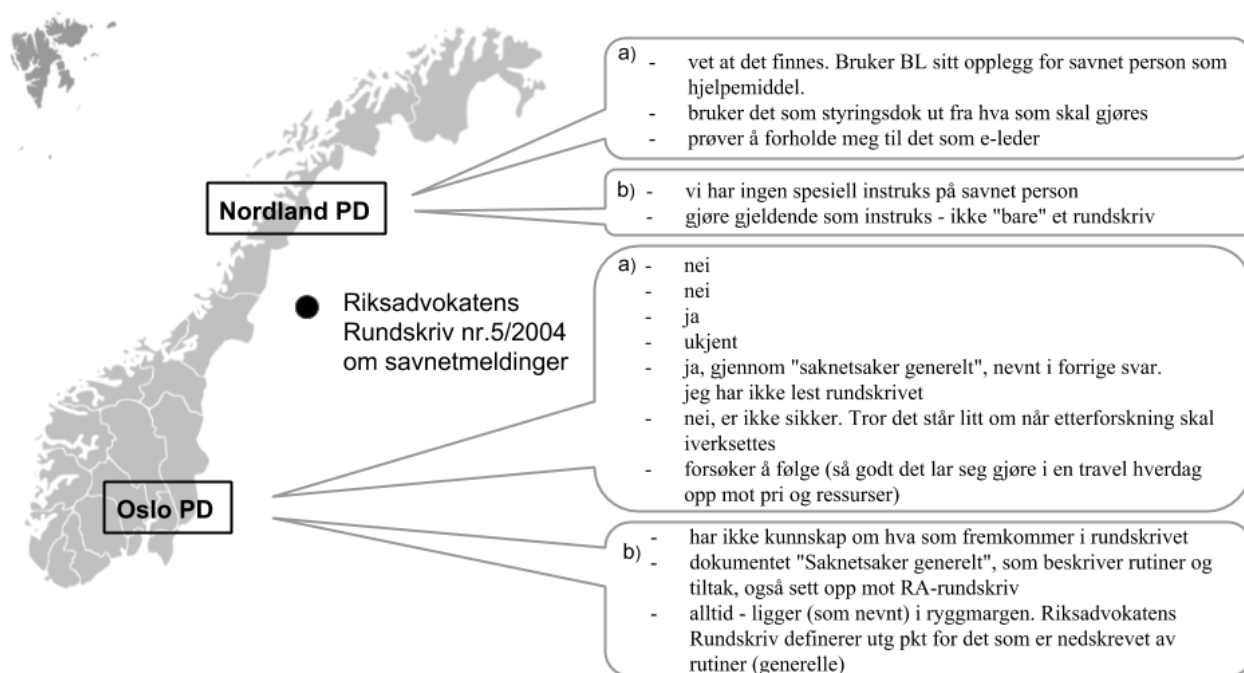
a) - vet at det finnes. Bruker BL sitt opplegg for savnet person som hjelpemiddel.
- bruker det som styringsdok ut fra hva som skal gjøres
- prøver å forholde meg til det som e-leder

b) - vi har ingen spesiell instruks på savnet person
- gjøre gjeldende som instruks - ikke "bare" et rundskriv

Nordland PD

Riksadvokatens Rundskriv nr.5/2004 om savnetmeldinger

a) - nei
- nei
- ja
- ukjent
- ja, gjennom "saknetsaker generelt", nevnt i forrige svar. jeg har ikke lest rundskrivet
- nei, er ikke sikker. Tror det står litt om når etterforskning skal iverksettes
- forsøker å følge (så godt det lar seg gjøre i en travel hverdag opp mot pri og ressurser)

Oslo PD

b) - har ikke kunnskap om hva som fremkommer i rundskrivet
- dokumentet "Saknetsaker generelt", som beskriver rutiner og tiltak, også sett opp mot RA-rundskriv
- alltid - ligger (som nevnt) i ryggmargen. Riksadvokatens Rundskriv definerer utg pkt for det som er nedskrevet av rutiner (generelle)